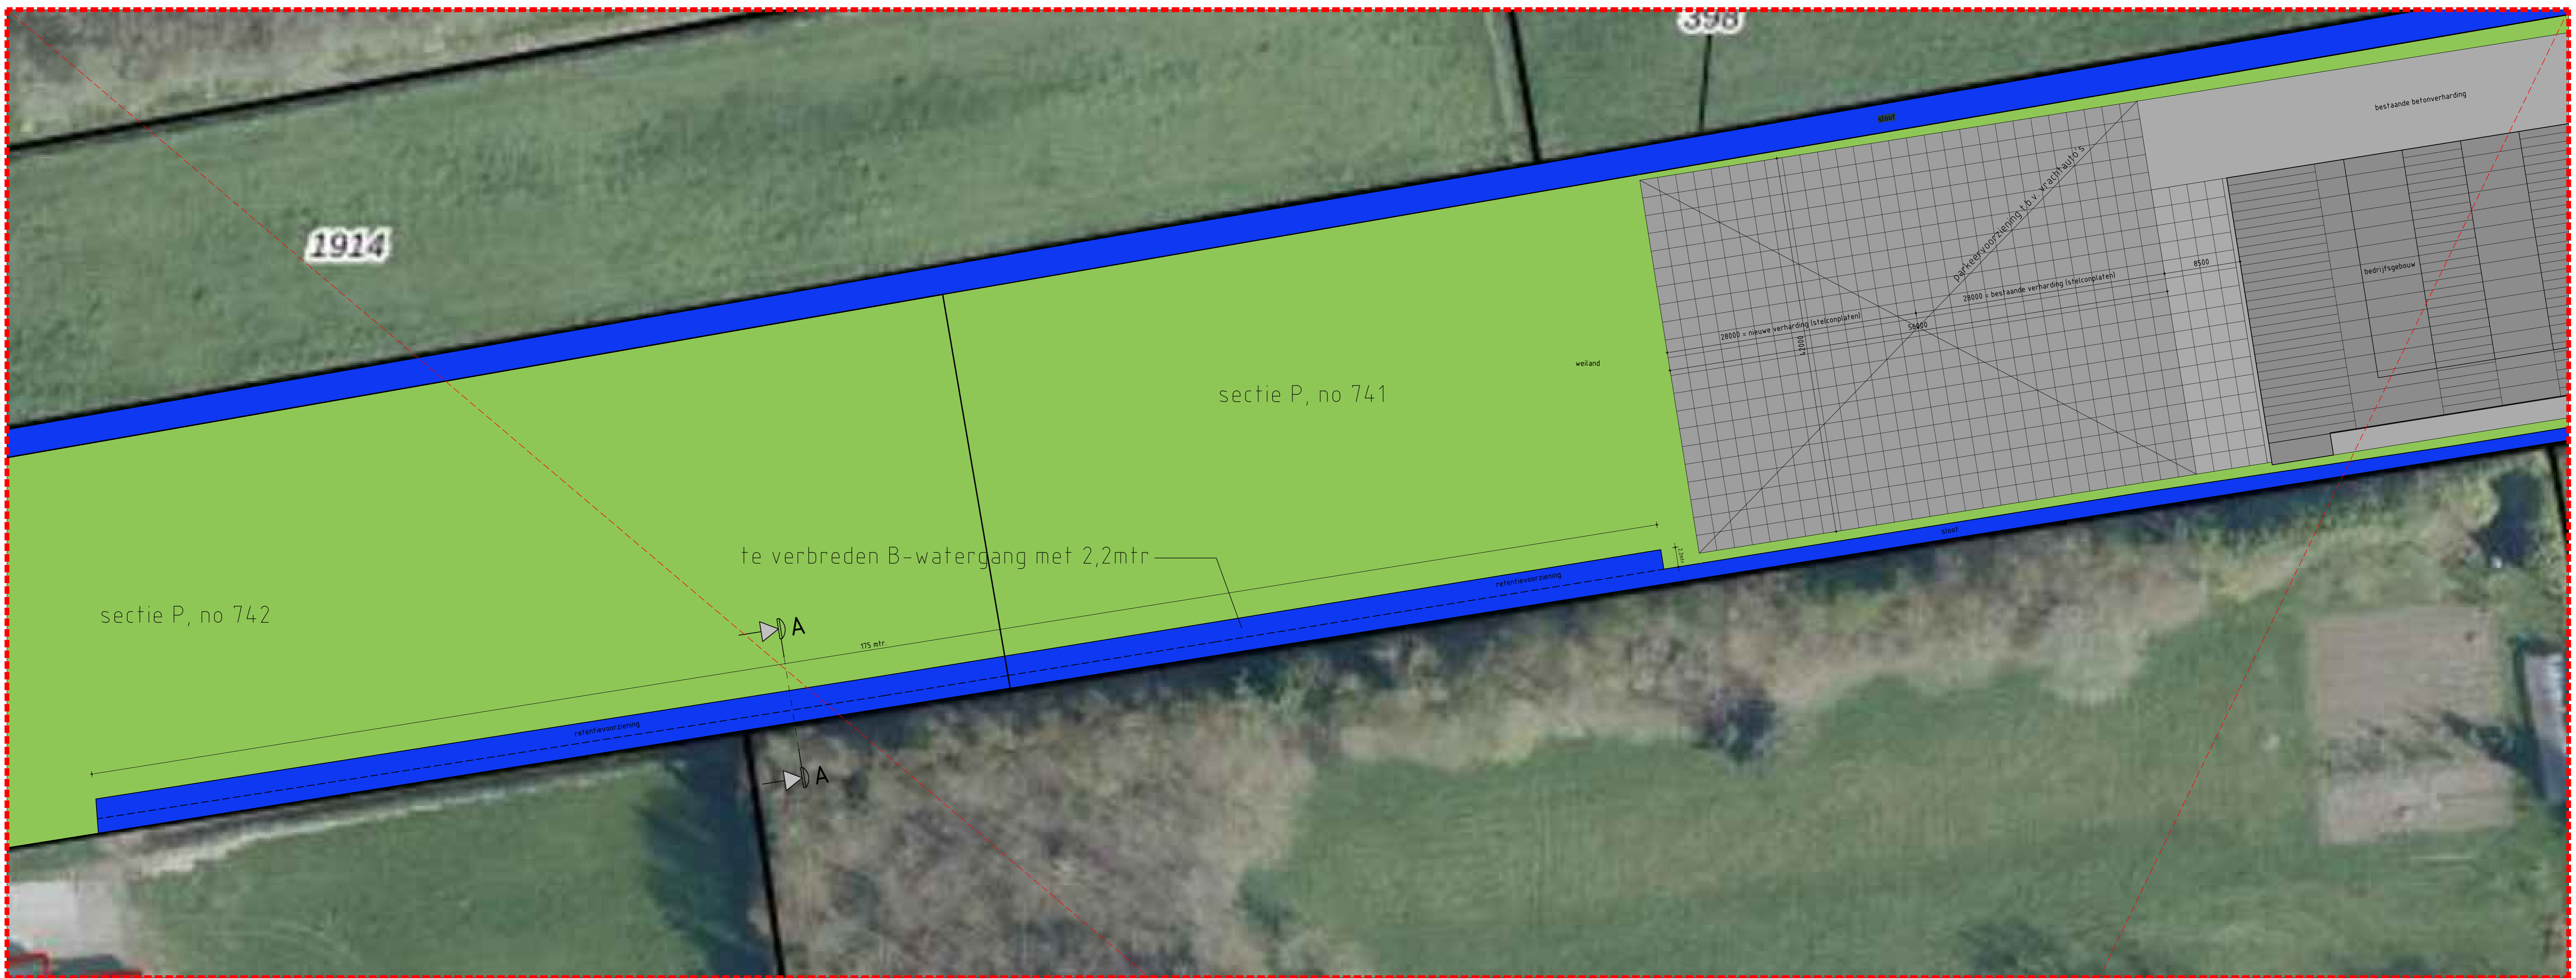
398

1914

sloot

bestaande betonverharding

parkeervoorziening t.b.v. vrachtauto's

8500

bedrijfsgebouw

28000 = bestaande verharding (stelconplaten)

28000 = nieuwe verharding (stelconplaten)

56000

42000

weiland

sectie P, no 741

sloot

te verbreden B-watergang met 2,2mtr

2,2mtr

retentievoorziening

sectie P, no 742

A

175 mtr.

retentievoorziening

A